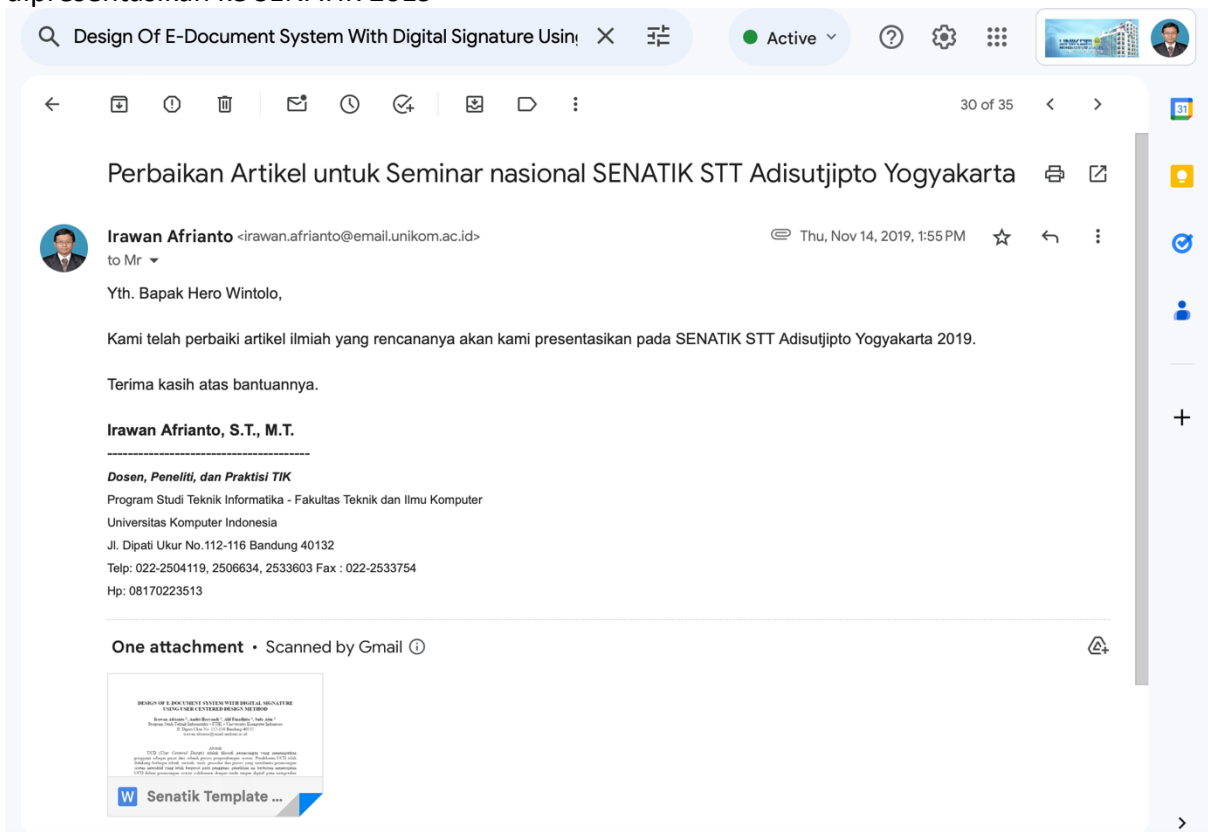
dipresentasikan ke SENATIK 2019

Design Of E-Document System With Digital Signature Usin

Active

30 of 35

Perbaikan Artikel untuk Seminar nasional SENATIK STT Adisutjipto Yogyakarta

Irawan Afrianto <irawan.afrianto@email.unikom.ac.id>

to Mr

Thu, Nov 14, 2019, 1:55 PM

Yth. Bapak Hero Wintolo,

Kami telah perbaiki artikel ilmiah yang rencananya akan kami presentasikan pada SENATIK STT Adisutjipto Yogyakarta 2019.

Terima kasih atas bantuannya.

Irawan Afrianto, S.T., M.T.

---------------------------------------

Dosen, Peneliti, dan Praktisi TIK

Program Studi Teknik Informatika - Fakultas Teknik dan Ilmu Komputer

Universitas Komputer Indonesia

Jl. Dipati Ukur No.112-116 Bandung 40132

Telp: 022-2504119, 2506634, 2533603 Fax : 022-2533754

Hp: 08170223513

One attachment • Scanned by Gmail

DESIGN OF E-DOCUMENT SYSTEM WITH DIGITAL SIGNATURE USING USER CENTERED DESIGN METHOD

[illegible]

Senatik Template ...

31